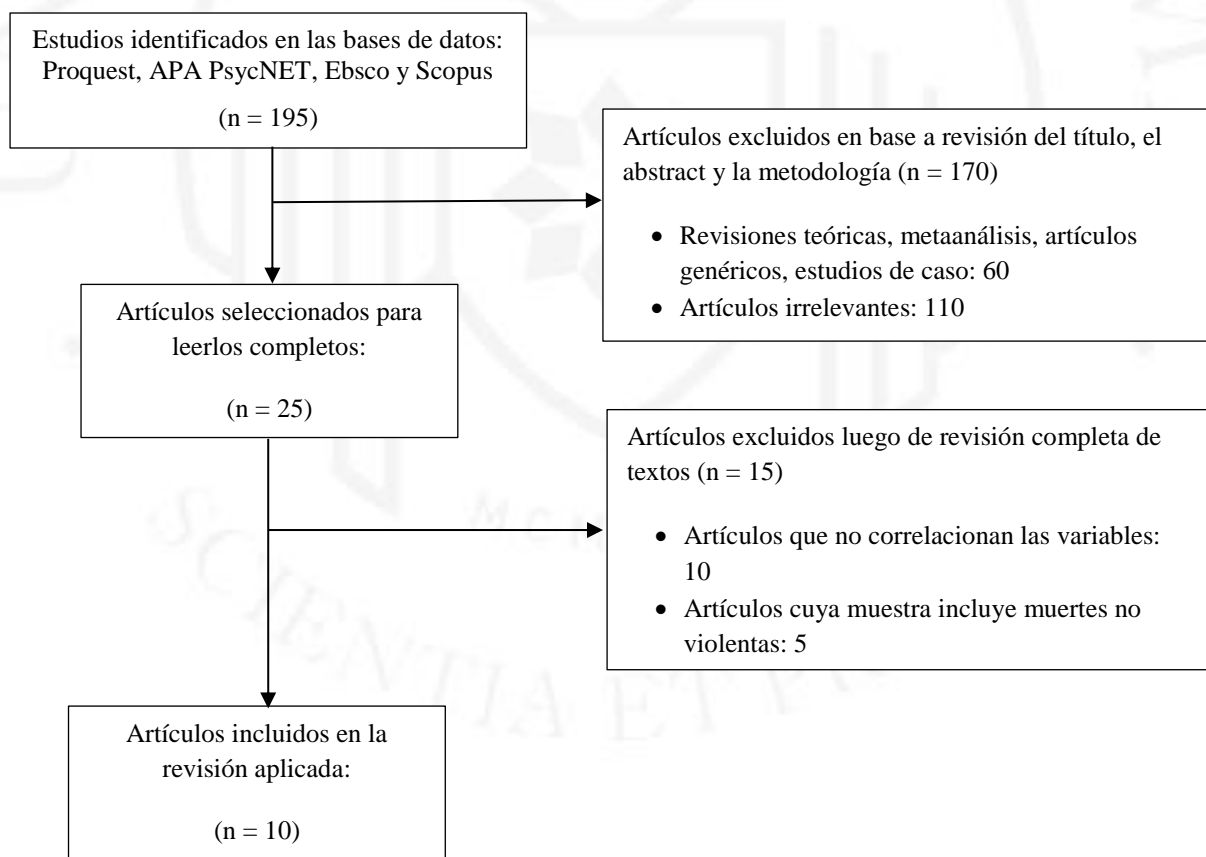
Estudios identificados en las bases de datos: Proquest, APA PsycNET, Ebsco y Scopus

(n = 195)

Artículos excluidos en base a revisión del título, el abstract y la metodología (n = 170)

- Revisiones teóricas, metaanálisis, artículos genéricos, estudios de caso: 60
- Artículos irrelevantes: 110

Artículos seleccionados para leerlos completos:

(n = 25)

Artículos excluidos luego de revisión completa de textos (n = 15)

- Artículos que no correlacionan las variables: 10
- Artículos cuya muestra incluye muertes no violentas: 5

Artículos incluidos en la revisión aplicada:

(n = 10)